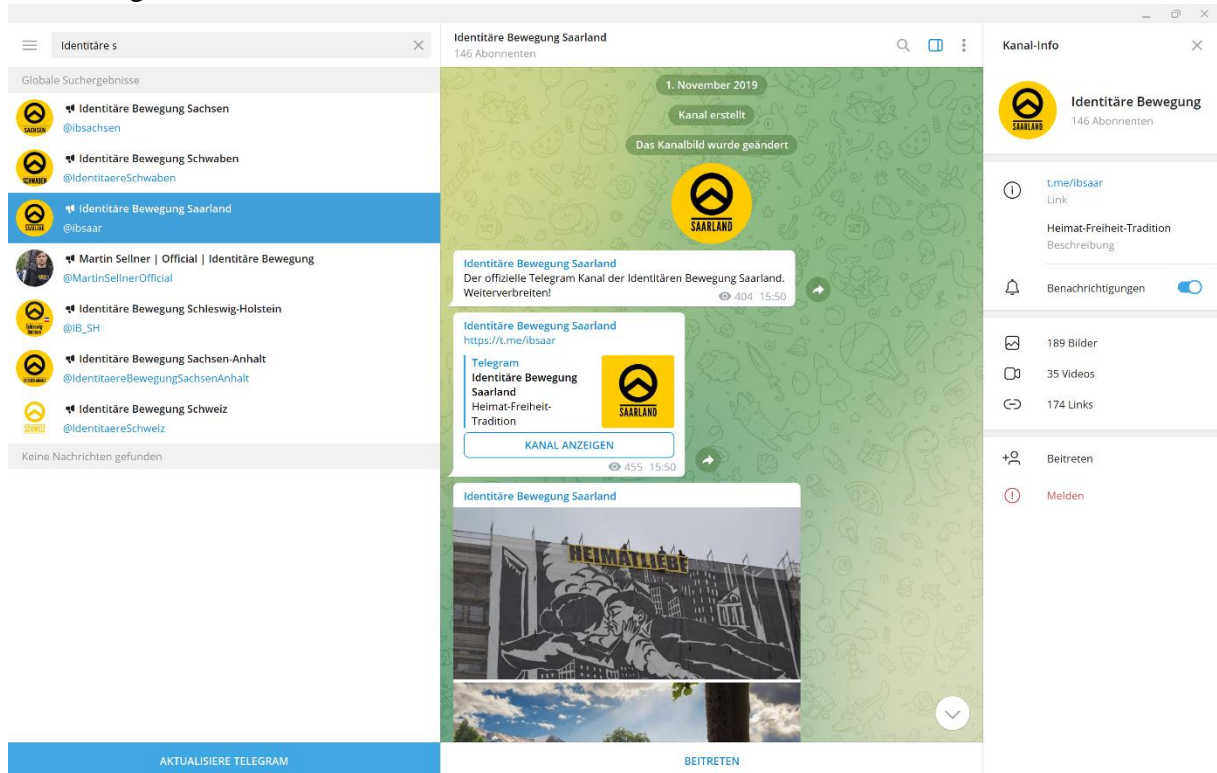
Identitäre s

Globale Suchergebnisse

Identitäre Bewegung Sachsen
@ibsachsen

Identitäre Bewegung Schwaben
@IdentitaereSchwaben

Identitäre Bewegung Saarland
@ibsaar

Martin Sellner | Official | Identitäre Bewegung
@MartinSellnerOfficial

Identitäre Bewegung Schleswig-Holstein
@IB_SH

Identitäre Bewegung Sachsen-Anhalt
@IdentitaereBewegungSachsenAnhalt

Identitäre Bewegung Schweiz
@IdentitaereSchweiz

Keine Nachrichten gefunden

AKTUALISIERE TELEGRAM

Identitäre Bewegung Saarland
146 Abonnenten

1. November 2019

Kanal erstellt

Das Kanalbild wurde geändert

SAARLAND

Identitäre Bewegung Saarland
Der offizielle Telegram Kanal der Identitären Bewegung Saarland. Weiterverbreiten!
404 15:50

Identitäre Bewegung Saarland
https://t.me/ibsaar
Telegram
Identitäre Bewegung Saarland
Heimat-Freiheit-Tradition
SAARLAND
KANAL ANZEIGEN
455 15:50

Identitäre Bewegung Saarland

HEIMATLIEBE

BEITRETEN

Kanal-Info

Identitäre Bewegung
146 Abonnenten

t.me/ibsaar
Link

Heimat-Freiheit-Tradition
Beschreibung

Benachrichtigungen

189 Bilder

35 Videos

174 Links

Beitreten

Melden